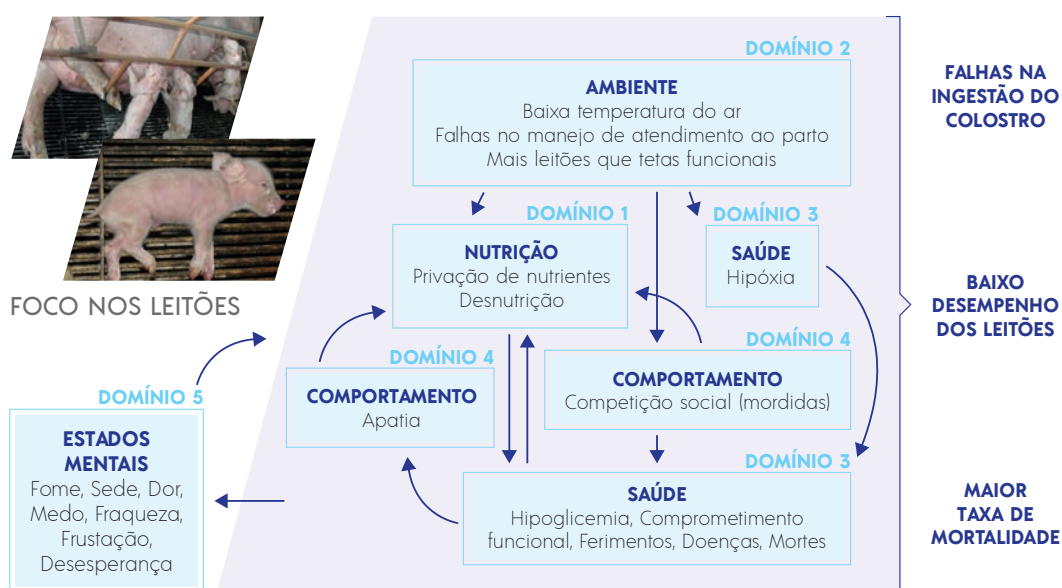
FOCO NOS LEITÕES

DOMÍNIO 2
AMBIENTE
Baixa temperatura do ar
Falhas no manejo de atendimento ao parto
Mais leitões que tetas funcionais

DOMÍNIO 1
NUTRIÇÃO
Privação de nutrientes
Desnutrição

DOMÍNIO 3
SAÚDE
Hipóxia

DOMÍNIO 4
COMPORTAMENTO
Apatia

DOMÍNIO 4
COMPORTAMENTO
Competição social (mordidas)

DOMÍNIO 3
SAÚDE
Hipoglicemia, Comprometimento funcional, Ferimentos, Doenças, Mortes

DOMÍNIO 5
ESTADOS MENTAIS
Fome, Sede, Dor, Medo, Fraqueza, Frustação, Desesperança

FALHAS NA INGESTÃO DO COLOSTRO

BAIXO DESEMPENHO DOS LEITÕES

MAIOR TAXA DE MORTALIDADE